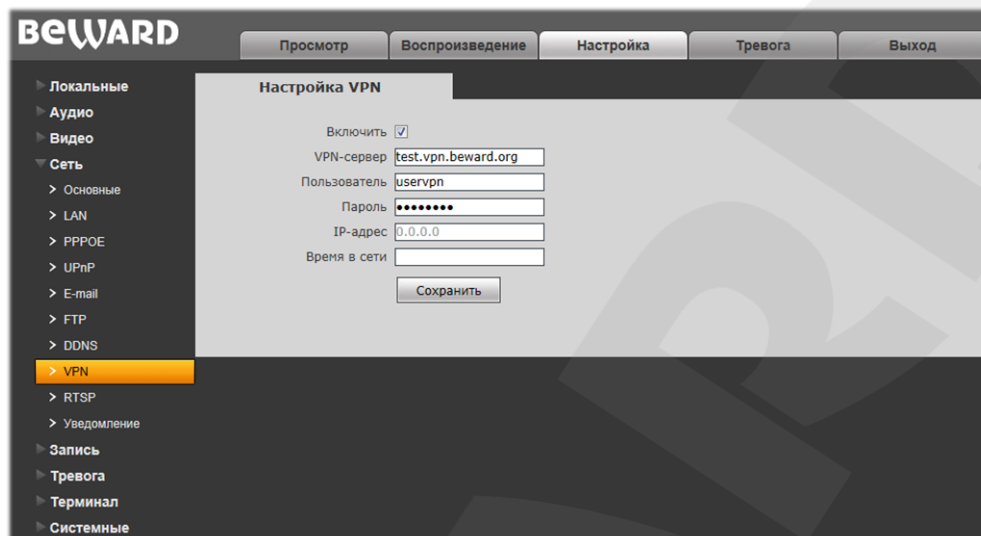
BEWARD

Просмотр | Воспроизведение | Настройка | Тревога | Выход

Локальные
Аудио
Видео
Сеть
> Основные
> LAN
> PPPOE
> UPnP
> E-mail
> FTP
> DDNS
> VPN
> RTSP
> Уведомление
Запись
Тревога
Терминал
Системные

Настройка VPN

Включить ☑
VPN-сервер test.vpn.beward.org
Пользователь uservpn
Пароль ••••••••
IP-адрес 0.0.0.0
Время в сети

Сохранить